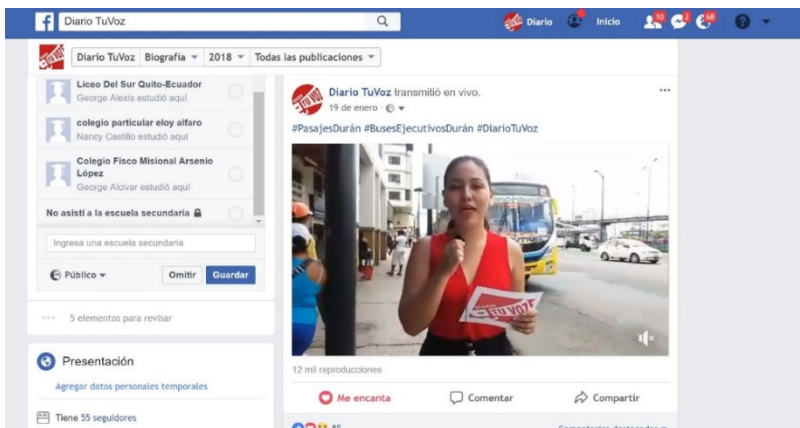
Diario TuVoz

Diario Inicio 10 3 68

Diario TuVoz Biografía 2018 Todas las publicaciones

Liceo Del Sur Quito-Ecuador
George Alexis estudió aquí

colegio particular eloy alfaro
Nancy Castillo estudió aquí

Colegio Fisco Misional Arsenio López
George Alcivar estudió aquí

No asistí a la escuela secundaria

Ingresa una escuela secundaria

Público Omitir Guardar

5 elementos para revisar

Presentación

Agregar datos personales temporales

Tiene 55 seguidores

Diario TuVoz transmitió en vivo.
19 de enero ·

#PasajesDurán #BusesEjecutivosDurán #DiarioTuVoz

12 mil reproducciones

Me encanta Comentar Compartir